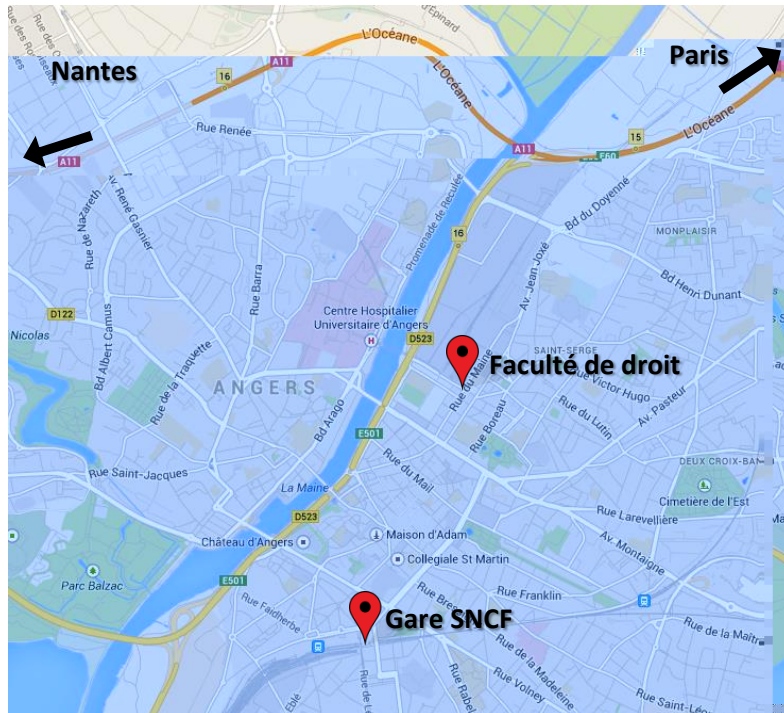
Nantes

Paris

Rue de Ruisseau

Rue d'Épinard

L'Océane

L'Océane

L'Océane

A11

A11

A11

16

16

15

E60

Rue Renée

Promenade de Reculée

Bd du Doyenné

MONPLAISIR

Bd Henri Dunant

Rue de Nazareth

Av. René Gasnier

Rue Barra

Av. Jean Joxé

Centre Hospitalier Universitaire d'Angers

D122

D523

Nicolas

Bd Albert Camus

Rue de la Traquette

ANGERS

SAINT-SERGE

Faculté de droit

Rue du Maine

Rue de Victor Hugo

Rue Boreau

Rue du Lutin

Av. Pasteur

Bd Arago

E501

Rue Saint-Jacques

Rue du Mail

DEUX CROIX-BAN

La Maine

Cimetière de l'Est

Rue Larevellière

D523

Maison d'Adam

Château d'Angers

Collegiale St Martin

Av. Montaigne

E501

Rue Franklin

Parc Balzac

Rue Faidherbe

Rue Bressigny

Gare SNCF

Rue de la Madeleine

Rue de la Maître

Rue Volney

Rue Saint-Léo

Rue Rabelais

Rue de Létanduère

Eblé